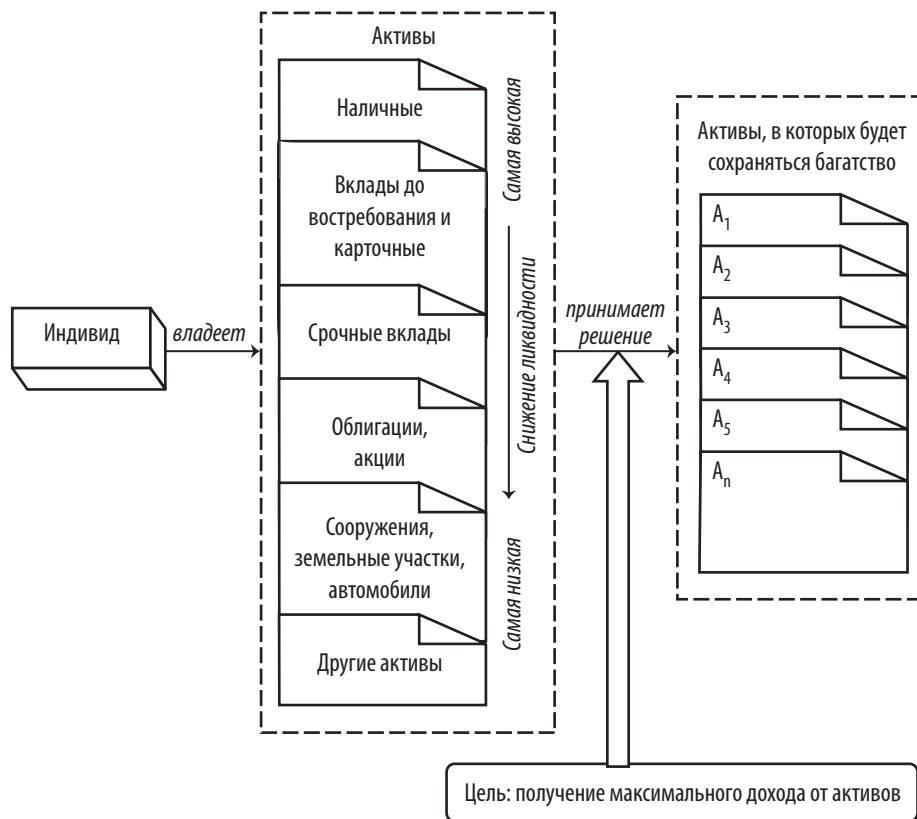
Индивид

владеет

Активы

Наличные

Вклады до востребования и карточные

Срочные вклады

Облигации, акции

Сооружения, земельные участки, автомобили

Другие активы

Самая высокая

Снижение ликвидности

Самая низкая

принимает решение

Активы, в которых будет сохраняться багатство

$A_1$

$A_2$

$A_3$

$A_4$

$A_5$

$A_n$

Цель: получение максимального дохода от активов